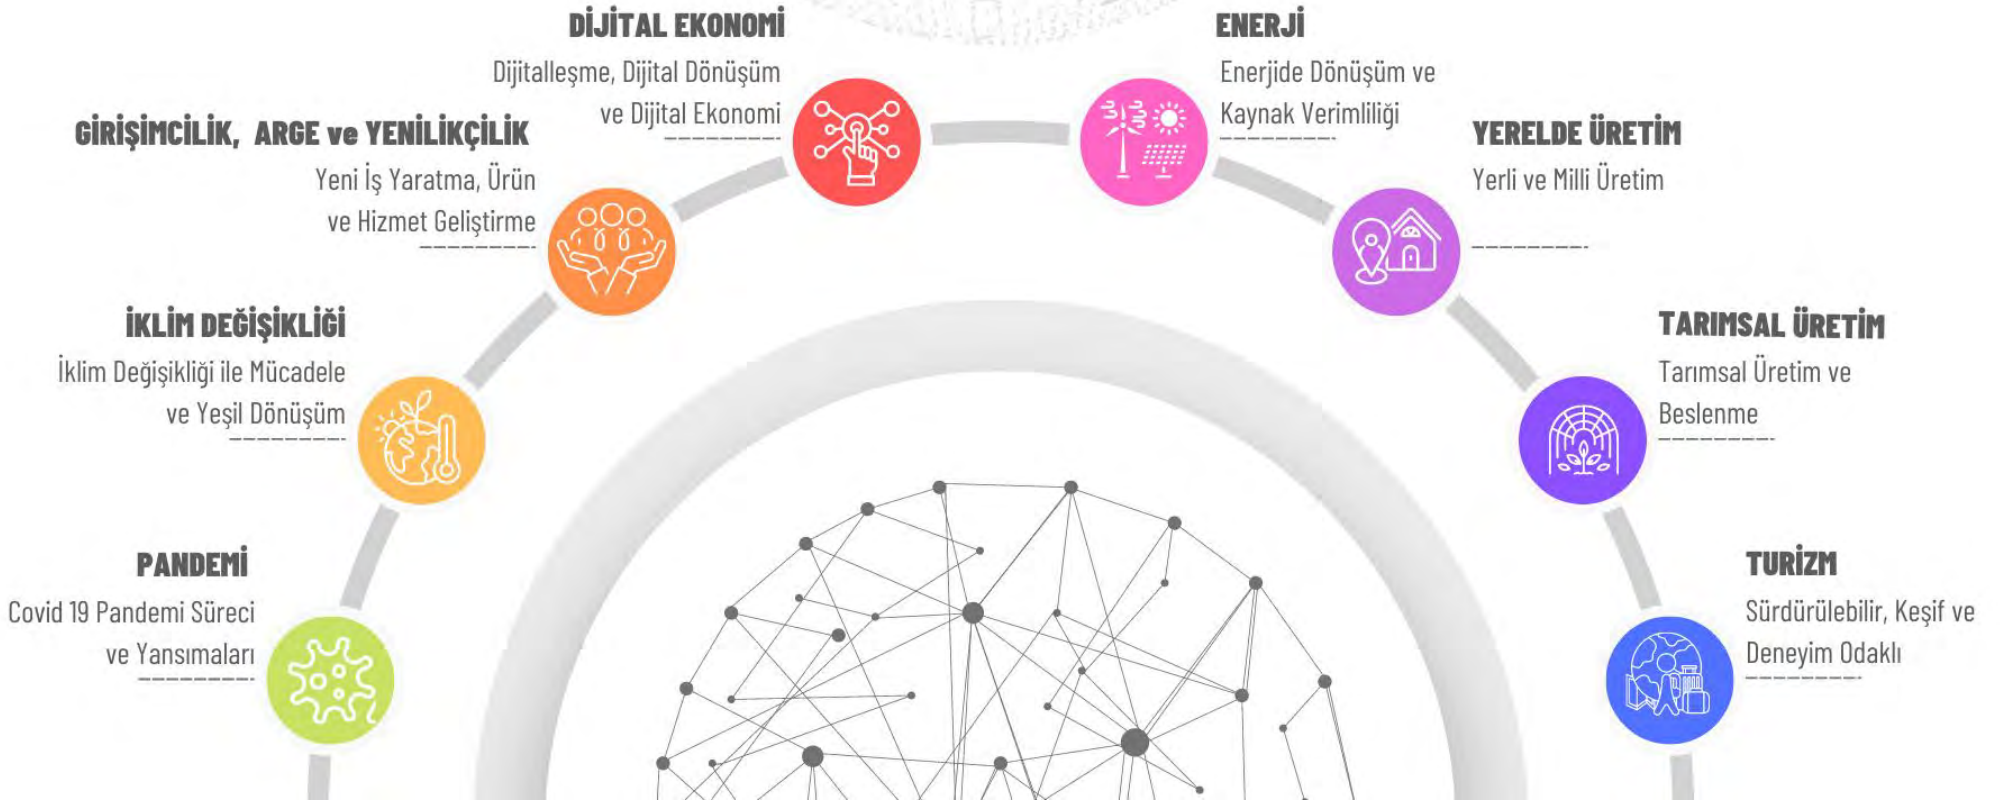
DİJİTAL EKONOMİ
Dijitalleşme, Dijital Dönüşüm ve Dijital Ekonomi

ENERJİ
Enerjide Dönüşüm ve Kaynak Verimliliği

GİRİŞİMCİLİK, ARGE ve YENİLİKÇİLİK
Yeni İş Yaratma, Ürün ve Hizmet Geliştirme

YERELDE ÜRETİM
Yerli ve Milli Üretim

İKLİM DEĞİŞİKLİĞİ
İklim Değişikliği ile Mücadele ve Yeşil Dönüşüm

TARIMSAL ÜRETİM
Tarımsal Üretim ve Beslenme

PANDEMİ
Covid 19 Pandemi Süreci ve Yansımaları

TURİZM
Sürdürülebilir, Keşif ve Deneyim Odaklı